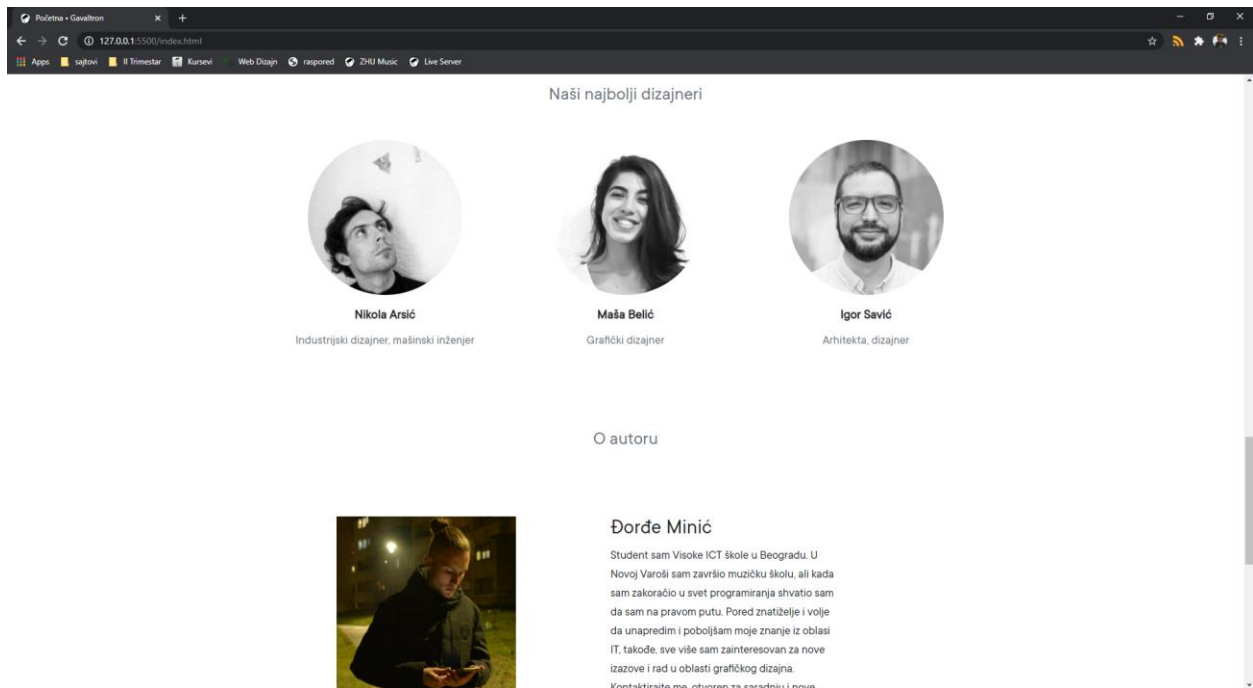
Početna • Gavaltron × +

127.0.0.1:5500/index.html

Apps sajtovi II Trimestar Kursevi Web Dizajn raspored ZHU Music Live Server

Naši najbolji dizajneri

Nikola Arsić
Industrijski dizajner, mašinski inženjer

Maša Belić
Grafički dizajner

Igor Savić
Arhitekta, dizajner

O autoru

Đorđe Minić

Student sam Visoke ICT škole u Beogradu. U Novoj Varoši sam završio muzičku školu, ali kada sam zakoračio u svet programiranja shvatio sam da sam na pravom putu. Pored znatiželje i volje da unapredim i poboljšam moje znanje iz oblasi IT, takođe, sve više sam zainteresovan za nove izazove i rad u oblasti grafičkog dizajna. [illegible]